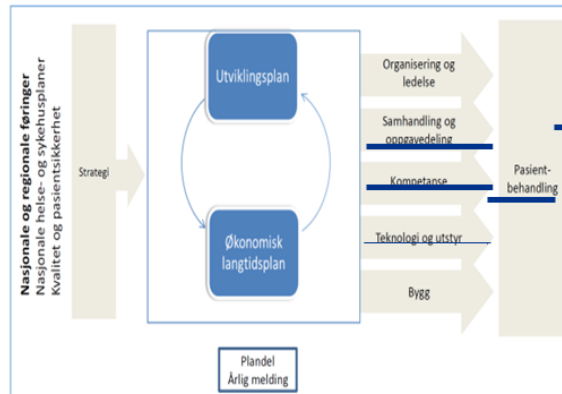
Nasjonale og regionale føringer
Nasjonale helse- og sykehusplaner
Kvalitet og pasientsikkerhet

Strategi

Utviklingsplan

Økonomisk langtidsplan

Organisering og ledelse

Samhandling og oppgavedeling

Kompetanse

Teknologi og utstyr

Bygg

Pasient-behandling

Plandel
Årlig melding